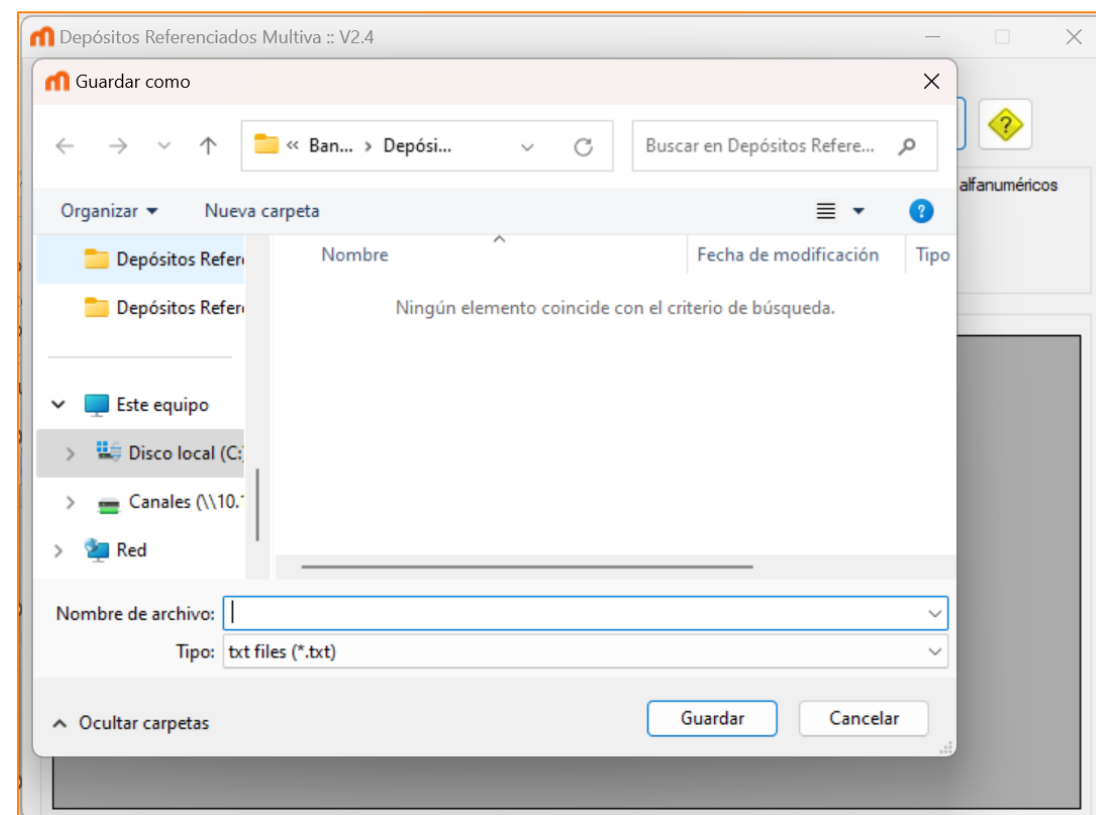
Depósitos Referenciados Multiva :: V2.4

Guardar como

« Ban... › Depósi...

Buscar en Depósitos Refere...

alfanuméricos

Organizar ▾

Nueva carpeta

Depósitos Refer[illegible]

Depósitos Refer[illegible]

Este equipo

Disco local (C:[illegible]

Canales (\\10.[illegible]

Red

Nombre

Fecha de modificación

Tipo

Ningún elemento coincide con el criterio de búsqueda.

Nombre de archivo:

Tipo: txt files (*.txt)

Ocultar carpetas

Guardar

Cancelar